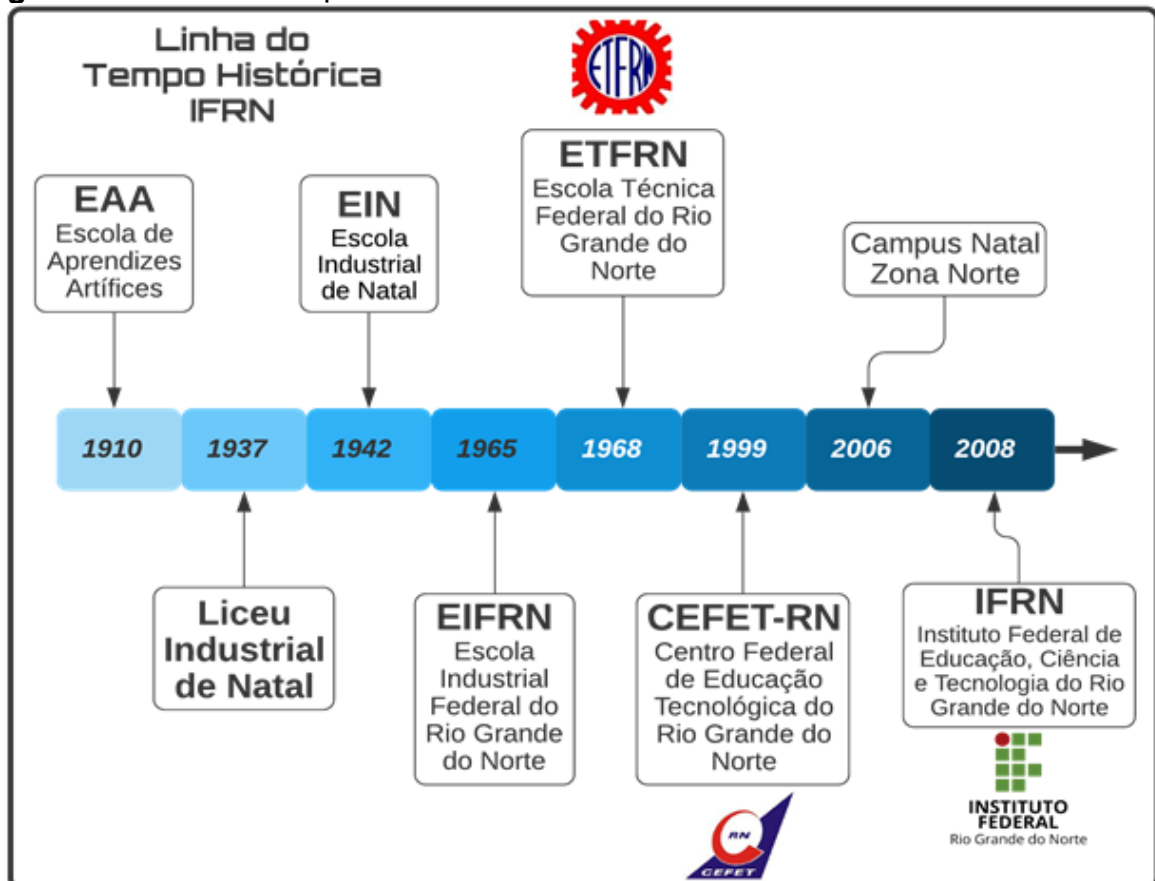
Linha do Tempo Histórica IFRN

ETFRN

EAA
Escola de Aprendizes Artífices

EIN
Escola Industrial de Natal

ETFRN
Escola Técnica Federal do Rio Grande do Norte

Campus Natal Zona Norte

1910 1937 1942 1965 1968 1999 2006 2008

Liceu Industrial de Natal

EIFRN
Escola Industrial Federal do Rio Grande do Norte

CEFET-RN
Centro Federal de Educação Tecnológica do Rio Grande do Norte

IFRN
Instituto Federal de Educação, Ciência e Tecnologia do Rio Grande do Norte

RN
CEFET

INSTITUTO FEDERAL
Rio Grande do Norte